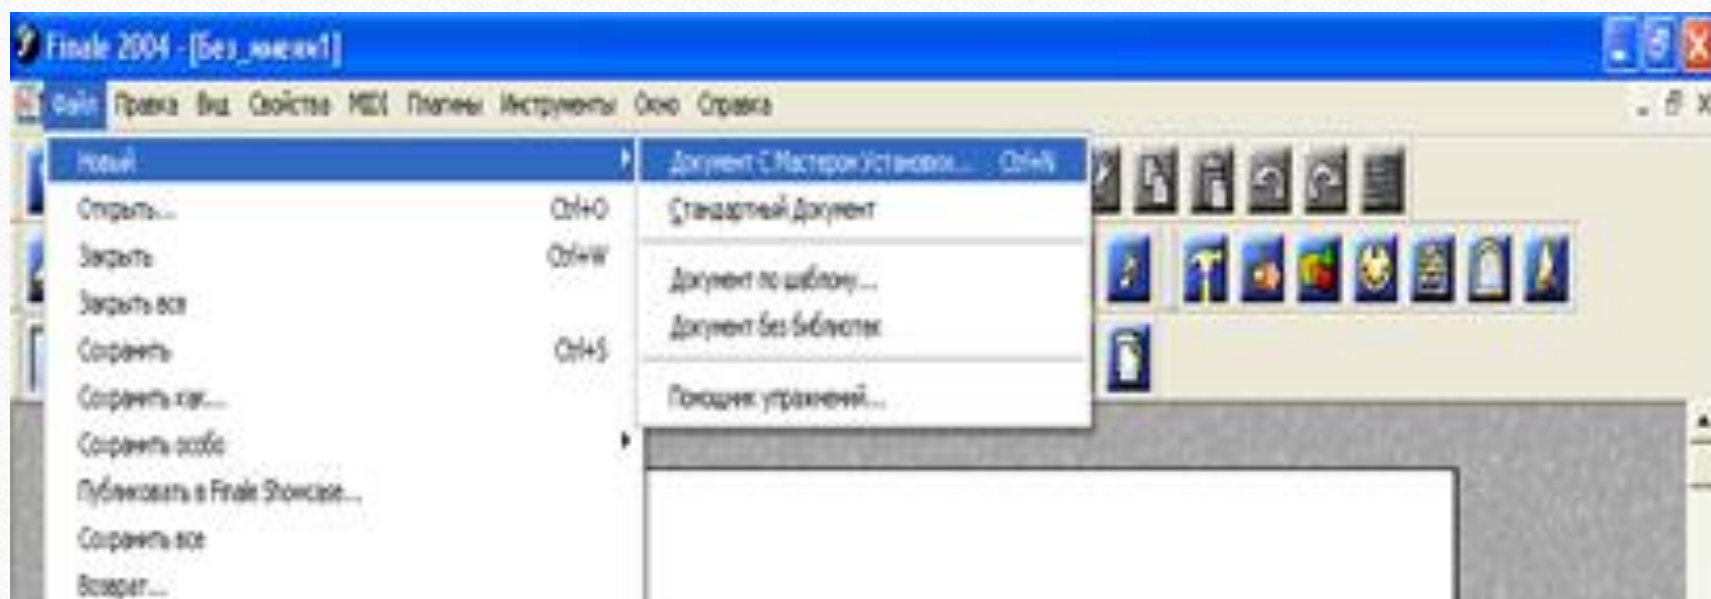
Finale 2004 - [Без_имени1]

Файл Правка Вид Свойства MIDI Плагины Инструменты Окно Справка

Новый
Открыть... Ctrl+O
Закрыть Ctrl+W
Закрыть все
Сохранить Ctrl+S
Сохранить как...
Сохранить особо
Публиковать в Finale Showcase...
Сохранить все
Возврат...

Документ С Мастером Установок... Ctrl+N
Стандартный Документ
Документ по шаблону...
Документ без библиотек
Помощник упражнений...